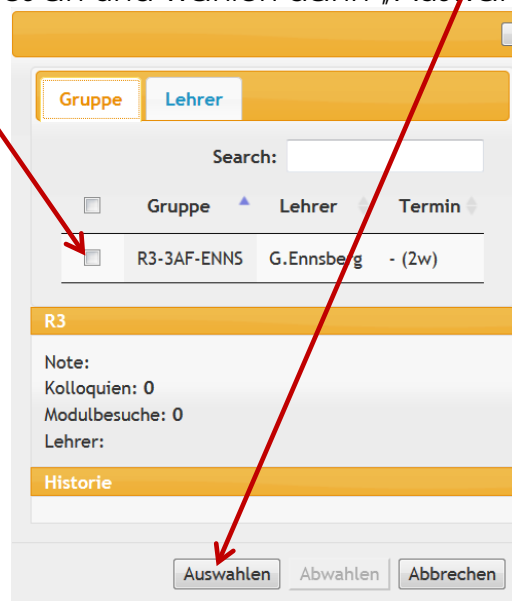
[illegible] an und wählen dann „Auswa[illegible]

Gruppe Lehrer

Search:

| | Gruppe | Lehrer | Termin |
|---|---|---|---|
| | R3-3AF-ENNS | G.Ennsberg | - (2w) |

R3

Note:
Kolloquien: 0
Modulbesuche: 0
Lehrer:

Historie

Auswahlen Abwahlen Abbrechen